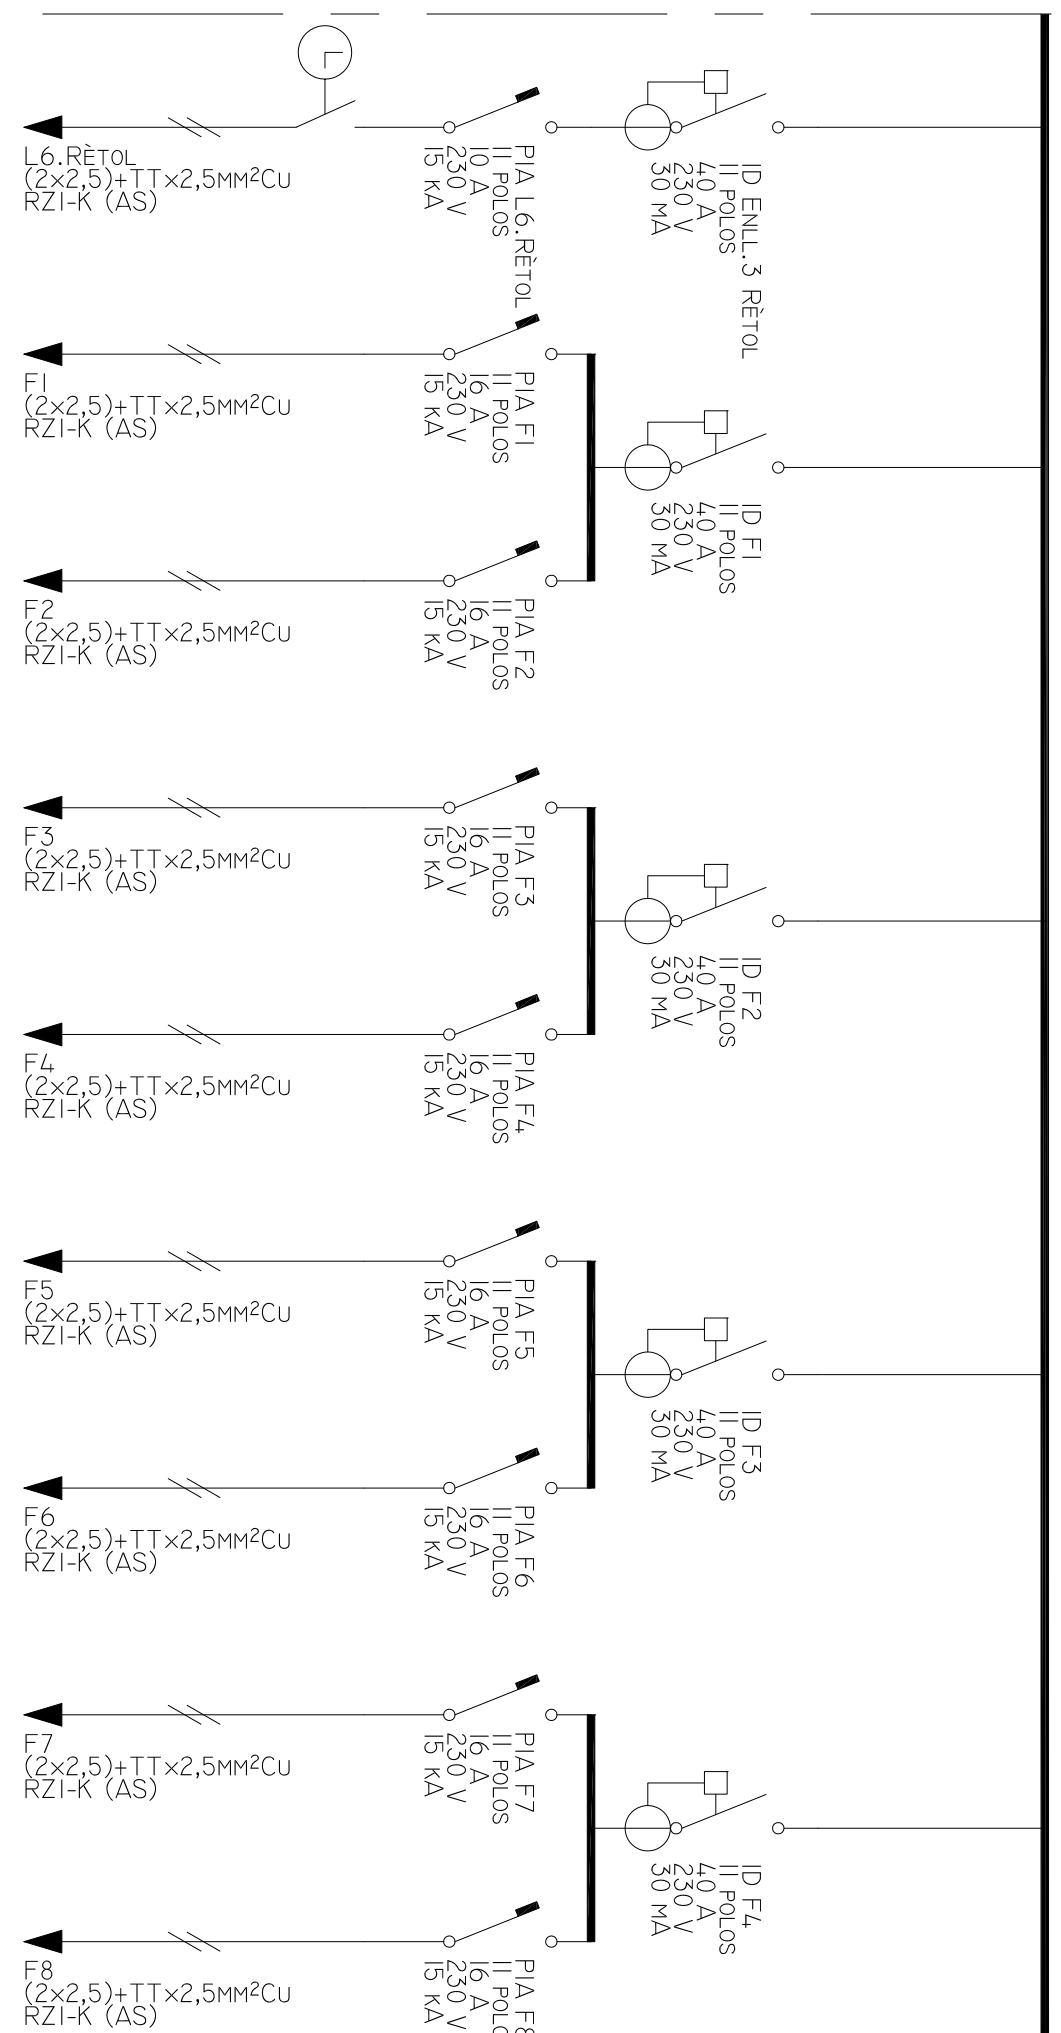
L6.RÈTOL
(2x2,5)+TTx2,5MM²CU
RZ1-K (AS)

PIA L6.RÈTOL
II POLOS
10 A
230 V
15 KA

ID ENLL.3 RÈTOL
II POLOS
40 A
230 V
30 MA

F1
(2x2,5)+TTx2,5MM²CU
RZ1-K (AS)

PIA F1
II POLOS
16 A
230 V
15 KA

ID F1
II POLOS
40 A
230 V
30 MA

F2
(2x2,5)+TTx2,5MM²CU
RZ1-K (AS)

PIA F2
II POLOS
16 A
230 V
15 KA

F3
(2x2,5)+TTx2,5MM²CU
RZ1-K (AS)

PIA F3
II POLOS
16 A
230 V
15 KA

ID F2
II POLOS
40 A
230 V
30 MA

F4
(2x2,5)+TTx2,5MM²CU
RZ1-K (AS)

PIA F4
II POLOS
16 A
230 V
15 KA

F5
(2x2,5)+TTx2,5MM²CU
RZ1-K (AS)

PIA F5
II POLOS
16 A
230 V
15 KA

ID F3
II POLOS
40 A
230 V
30 MA

F6
(2x2,5)+TTx2,5MM²CU
RZ1-K (AS)

PIA F6
II POLOS
16 A
230 V
15 KA

F7
(2x2,5)+TTx2,5MM²CU
RZ1-K (AS)

PIA F7
II POLOS
16 A
230 V
15 KA

ID F4
II POLOS
40 A
230 V
30 MA

F8
(2x2,5)+TTx2,5MM²CU
RZ1-K (AS)

PIA F8
II POLO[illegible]
16 A
230 V
15 KA